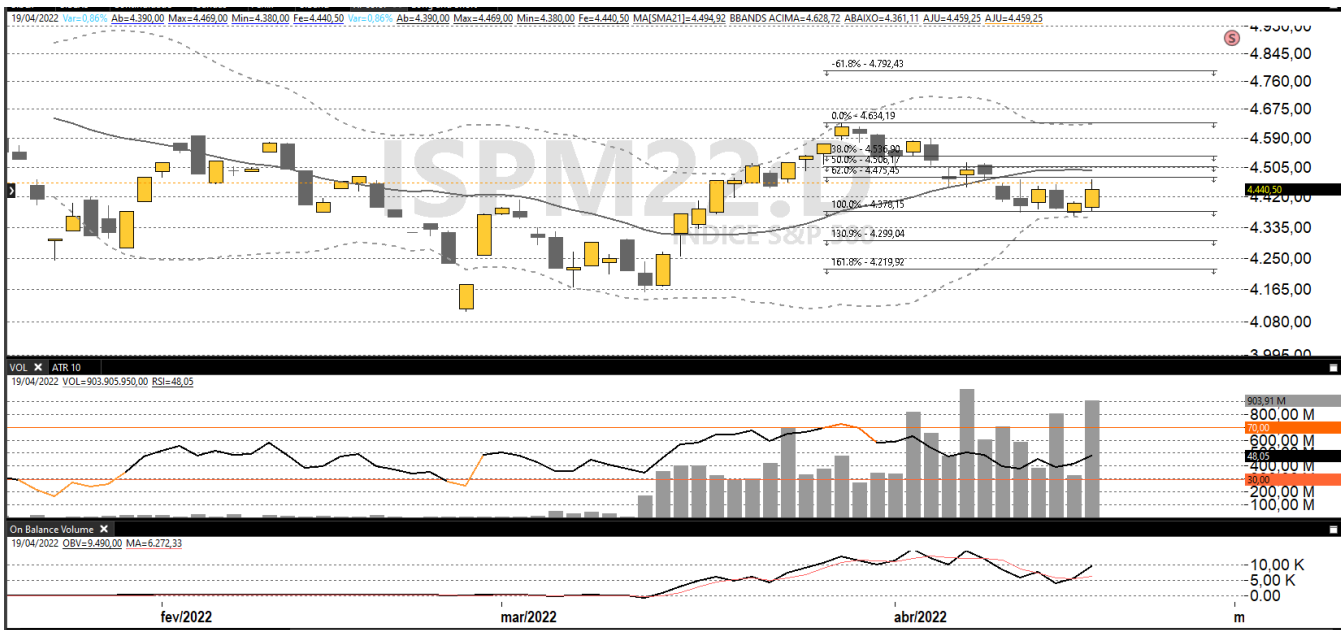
19/04/2022 Var=0,86% Ab=4.390,00 Max=4.469,00 Min=4.380,00 Fe=4.440,50 Var=0,86% Ab=4.390,00 Max=4.469,00 Min=4.380,00 Fe=4.440,50 MA[SMA21]=4.494,92 BBANDS ACIMA=4.628,72 ABAIXO=4.361,11 AJU=4.459,25 AJU=4.459,25

ISPM22.D
ÍNDICE S&P 500

-61.8% - 4.792,43
0.0% - 4.634,19
38.0% - 4.536,90
50.0% - 4.506,17
62.0% - 4.475,45
100.0% - 4.378,15
130.0% - 4.299,04
161.8% - 4.219,92

4.930,00
4.845,00
4.760,00
4.675,00
4.590,00
4.505,00
4.440,50
4.420,00
4.335,00
4.250,00
4.165,00
4.080,00
3.995,00

VOL ATR 10
19/04/2022 VOL=903.905.950,00 RSI=48,05
903,91 M
800,00 M
70,00
600,00 M
48,05
400,00 M
30,00
200,00 M
100,00 M

On Balance Volume
19/04/2022 OBV=9.490,00 MA=6.272,33
10,00 K
5,00 K
0,00

fev/2022
mar/2022
abr/2022
m